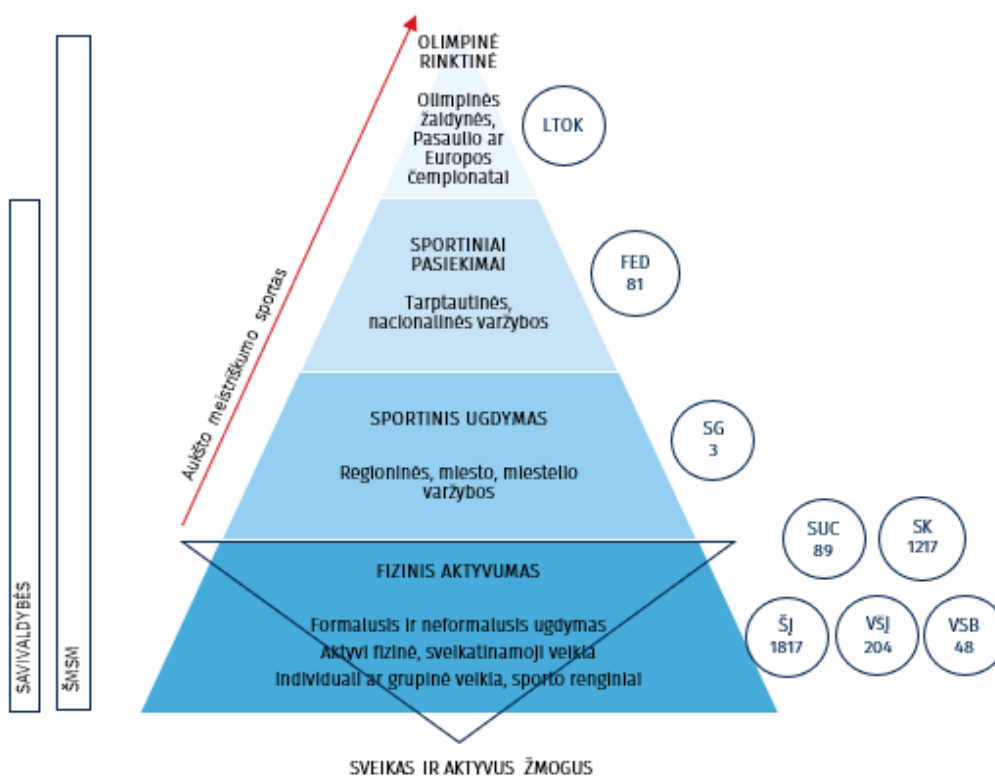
SAVIVALDYBĖS

ŠMSM

Aukšto meistriškumo sportas

OLIMPINĖ RINKTINĖ

Olimpinės žaidynės, Pasaulio ar Europos čempionatai

LTOK

SPORTINIAI PASIEKIMAI

Tarptautinės, nacionalinės varžybos

FED 81

SPORTINIS UGDYMAS

Regioninės, miesto, miestelio varžybos

SG 3

SUC 89

SK 1217

FIZINIS AKTYVUMAS

Formalusis ir neformalusis ugdymas
Aktyvi fizinė, sveikatinamoji veikla
Individuali ar grupinė veikla, sporto renginiai

ŠJ 1817

VSJ 204

VSB 48

SVEIKAS IR AKTYVUS ŽMOGUS